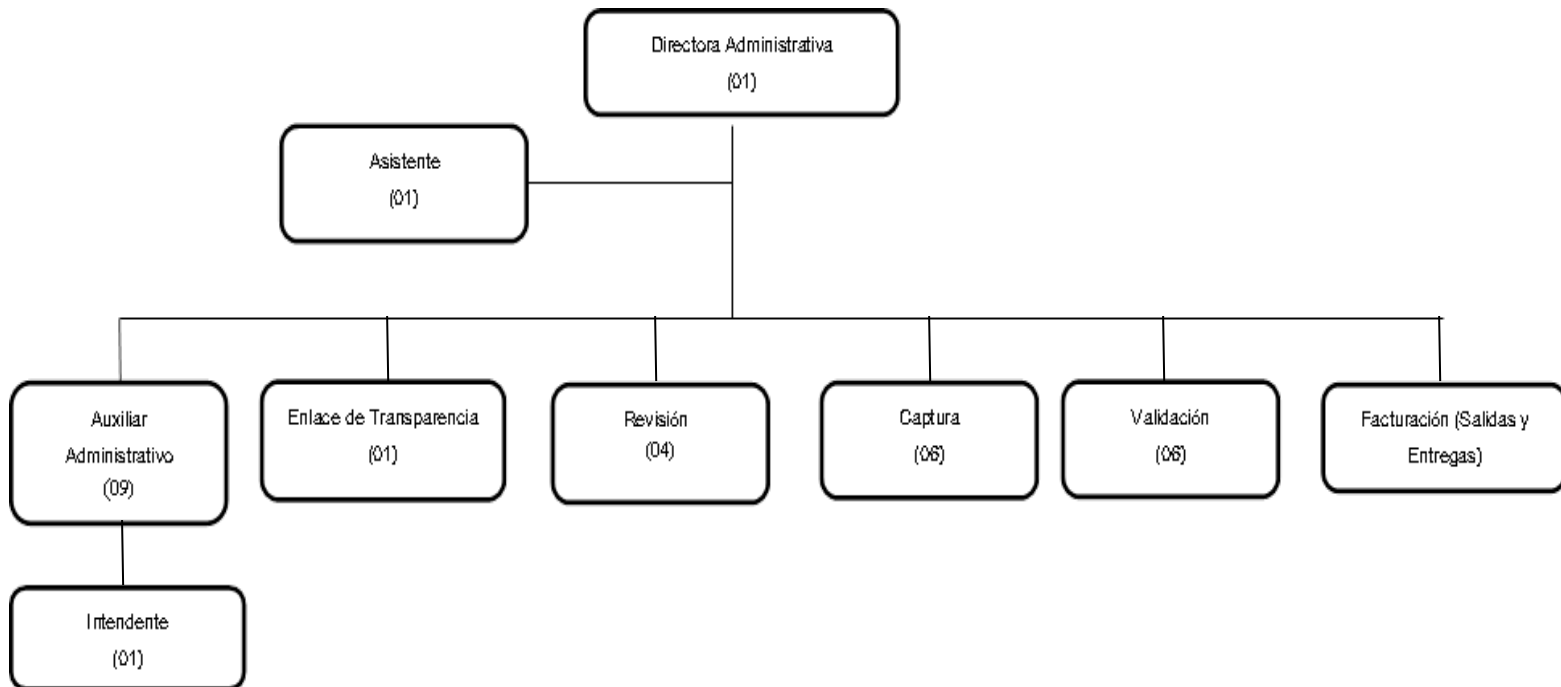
Directora Administrativa
(01)

Asistente
(01)

Auxiliar Administrativo
(09)

Enlace de Transparencia
(01)

Revisión
(04)

Captura
(06)

Validación
(06)

Facturación (Salidas y Entregas)

Intendente
(01)